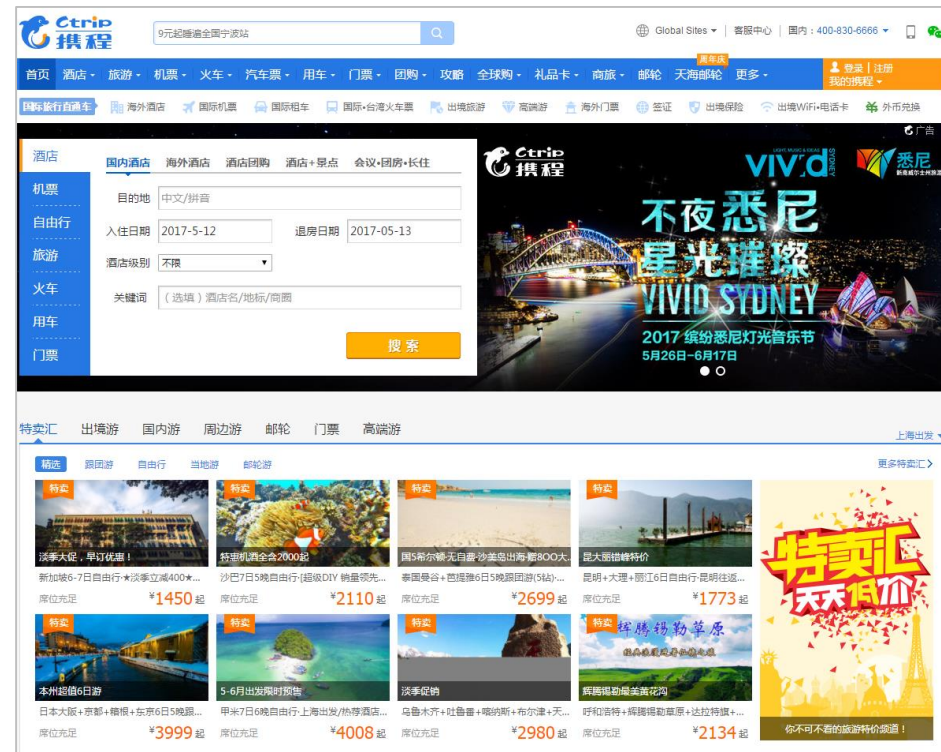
Ctrip 携程

9元起睡遍全国宁波站

Global Sites | 客服中心 | 国内：400-830-6666

首页 酒店 旅游 机票 火车 汽车票 用车 门票 团购 攻略 全球购 礼品卡 商旅 邮轮 周年庆 天海邮轮 更多

登录 | 注册
我的携程

国际旅行直通车 海外酒店 国际机票 国际租车 国际·台湾火车票 出境旅游 高端游 海外门票 签证 出境保险 出境WiFi·电话卡 外币兑换

酒店
机票
自由行
旅游
火车
用车
门票

国内酒店 海外酒店 酒店团购 酒店+景点 会议·团房·长住

目的地 中文/拼音

入住日期 2017-5-12 退房日期 2017-05-13

酒店级别 不限

关键词 （选填）酒店名/地标/商圈

搜索

广告

Ctrip 携程

vivid SYDNEY

悉尼

不夜悉尼
星光璀璨
VIVID SYDNEY
2017 缤纷悉尼灯光音乐节
5月26日—6月17日

特卖汇 出境游 国内游 周边游 邮轮 门票 高端游

上海出发

精选 跟团游 自由行 当地游 邮轮游

更多特卖汇

特卖
淡季大促，早订优惠！
新加坡6-7日自由行·★淡季立减400★...
席位充足 ¥1450起

特卖
特惠机酒全含2000起
沙巴7日5晚自由行·[超级DIY 销量领先...
席位充足 ¥2110起

特卖
国5希尔顿·无自费·沙美岛出海·暂8OO大...
泰国曼谷+芭提雅6日5晚跟团游(5钻)·...
席位充足 ¥2699起

特卖
昆大丽错峰特价
昆明+大理+丽江6日自由行·昆明往返...
席位充足 ¥1773起

特卖汇
天天低价

特卖
本州超值6日游
日本大阪+京都+箱根+东京6日5晚跟...
席位充足 ¥3999起

特卖
5-6月出发限时预售
甲米7日6晚自由行·上海出发/热荐酒店...
席位充足 ¥4008起

特卖
淡季促销
乌鲁木齐+吐鲁番+喀纳斯+布尔津+天...
席位充足 ¥2980起

特卖
辉腾锡勒草原
辉腾锡勒最美赏花沟
呼和浩特+辉腾锡勒草原+达拉特旗+...
席位充足 ¥2134起

你不可不看的旅游特价频道！